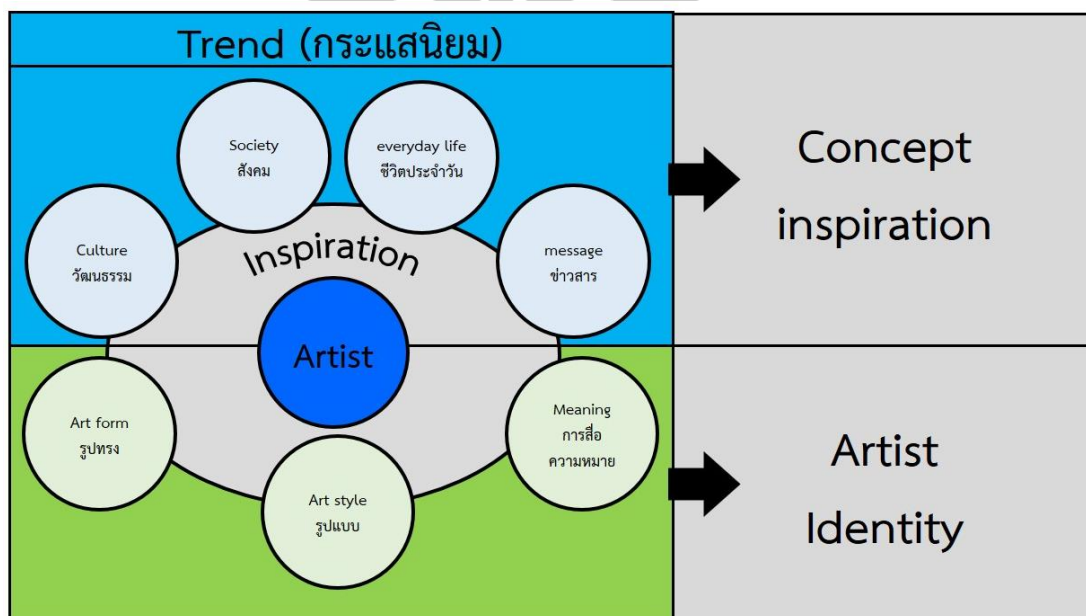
Trend (กระแสนิยม)

Society
สังคม

everyday life
ชีวิตประจำวัน

Culture
วัฒนธรรม

Inspiration

message
ข่าวสาร

Artist

Art form
รูปทรง

Meaning
การสื่อ
ความหมาย

Art style
รูปแบบ

Concept
inspiration

Artist
Identity